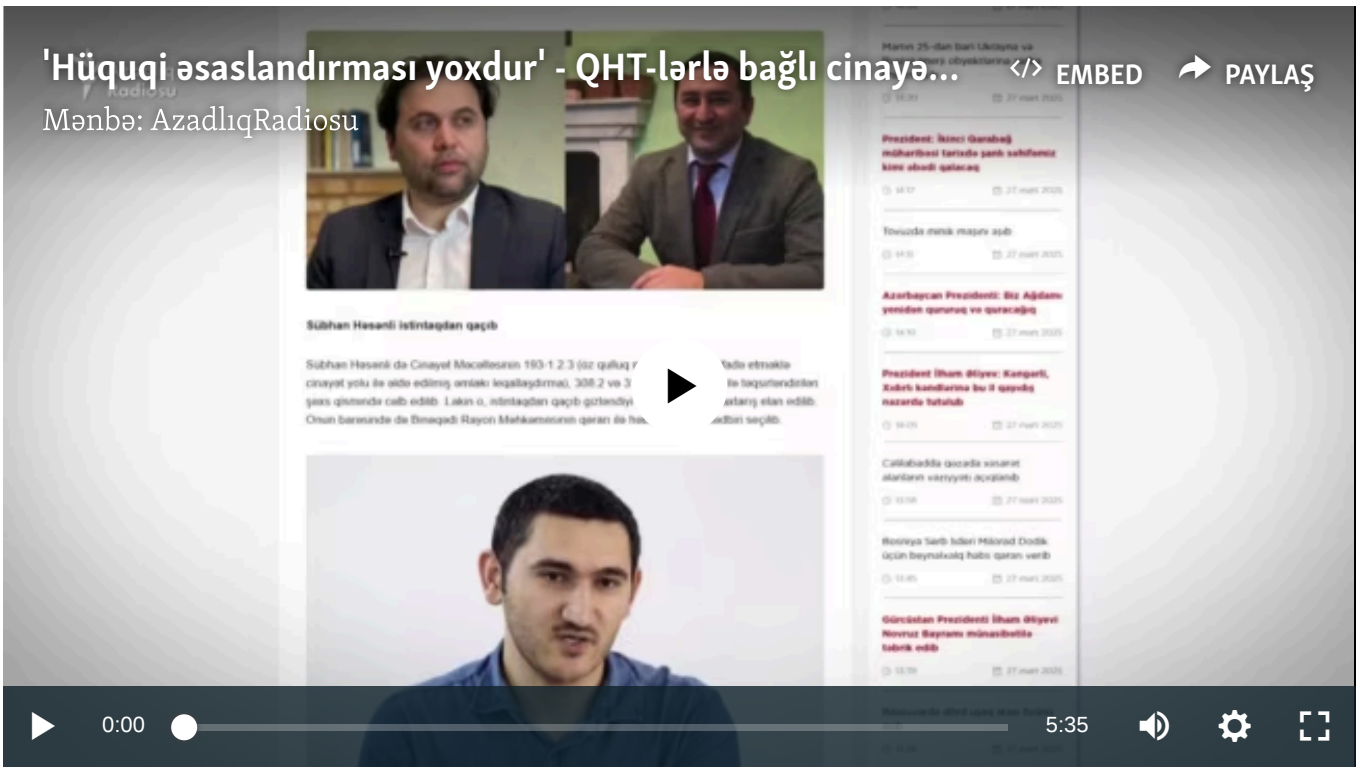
'Hüquqi əsaslandırması yoxdur' - QHT-lərlə bağlı cinayə...

</> EMBED

PAYLAŞ

Mənbə: AzadlıqRadiosu

Sübhan Həsənli istintaqdan qaçıb

Sübhan Həsənli də Cinayət Məcəlləsinin 193-1.2.3 (öz qulluq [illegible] etməklə cinayət yolu ilə əldə edilmiş əmlakı leqallaşdırma), 308.2 və 3 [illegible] ilə təqsirləndirilən şəxs qismində cəlb edilib. Lakin o, istintaqdan qaçıb gizləndiyi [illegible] axtarış elan edilib. Onun barəsində də Binəqədi Rayon Məhkəməsinin qərarı ilə həbs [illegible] tədbiri seçilib.

Martın 25-dən bəri Ukrayna və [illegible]

Prezident: İkinci Qarabağ müharibəsi tarixdə şanlı səhifəmiz kimi əbədi qalacaq

Tovuzda minik maşını aşıb

Azərbaycan Prezidenti: Biz Ağdamı yenidən qururuq və quracağıq

Prezident İlham Əliyev: Kengerli, Xıdırlı kəndlərinə bu il qayıdış nəzərdə tutulub

Cəlilabadda qəzada xəsarət alanların vəziyyəti açıqlanıb

Rusiya Serb lideri Milorad Dodik üçün beynəlxalq həbs qərarı verib

Gürcüstan Prezidenti İlham Əliyevi Novruz Bayramı münasibətilə təbrik edib

27 mart 2025

0:00

5:35